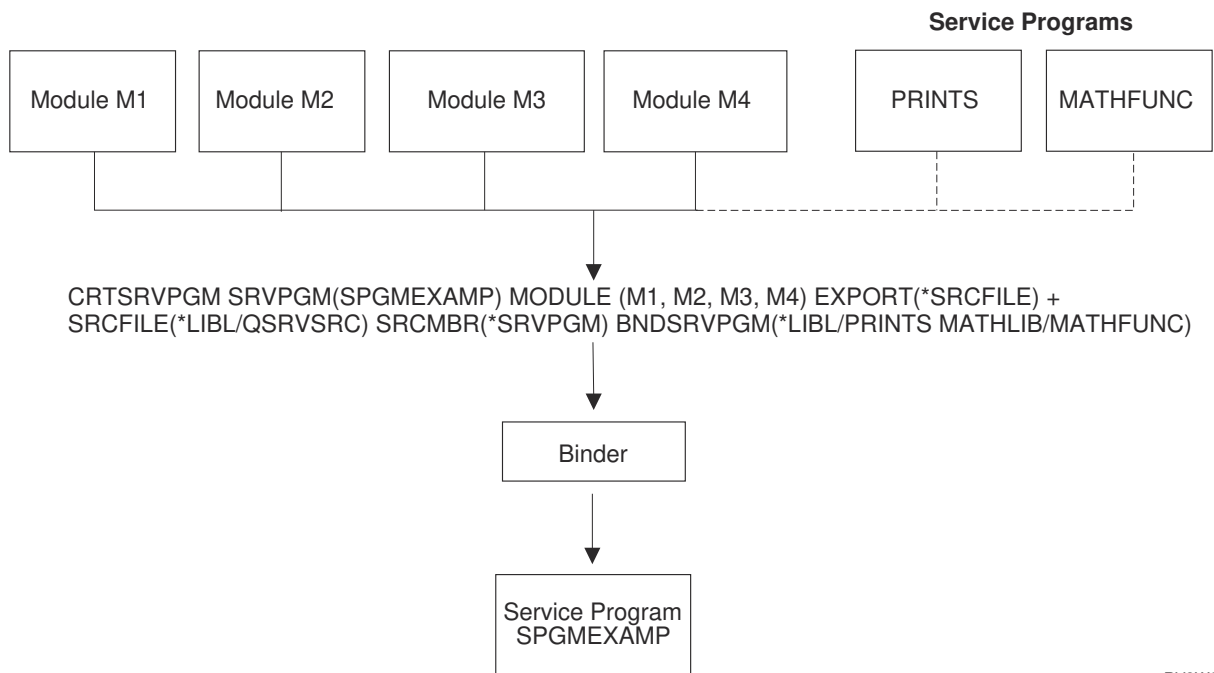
Service Programs

Module M1

Module M2

Module M3

Module M4

PRINTS

MATHFUNC

CRTSRVPGM SRVPGM(SPGMEXAMP) MODULE (M1, M2, M3, M4) EXPORT(*SRCFILE) + SRCFILE(*LIBL/QSRVSRC) SRCMBR(*SRVPGM) BNDSRVPGM(*LIBL/PRINTS MATHLIB/MATHFUNC)

Binder

Service Program SPGMEXAMP